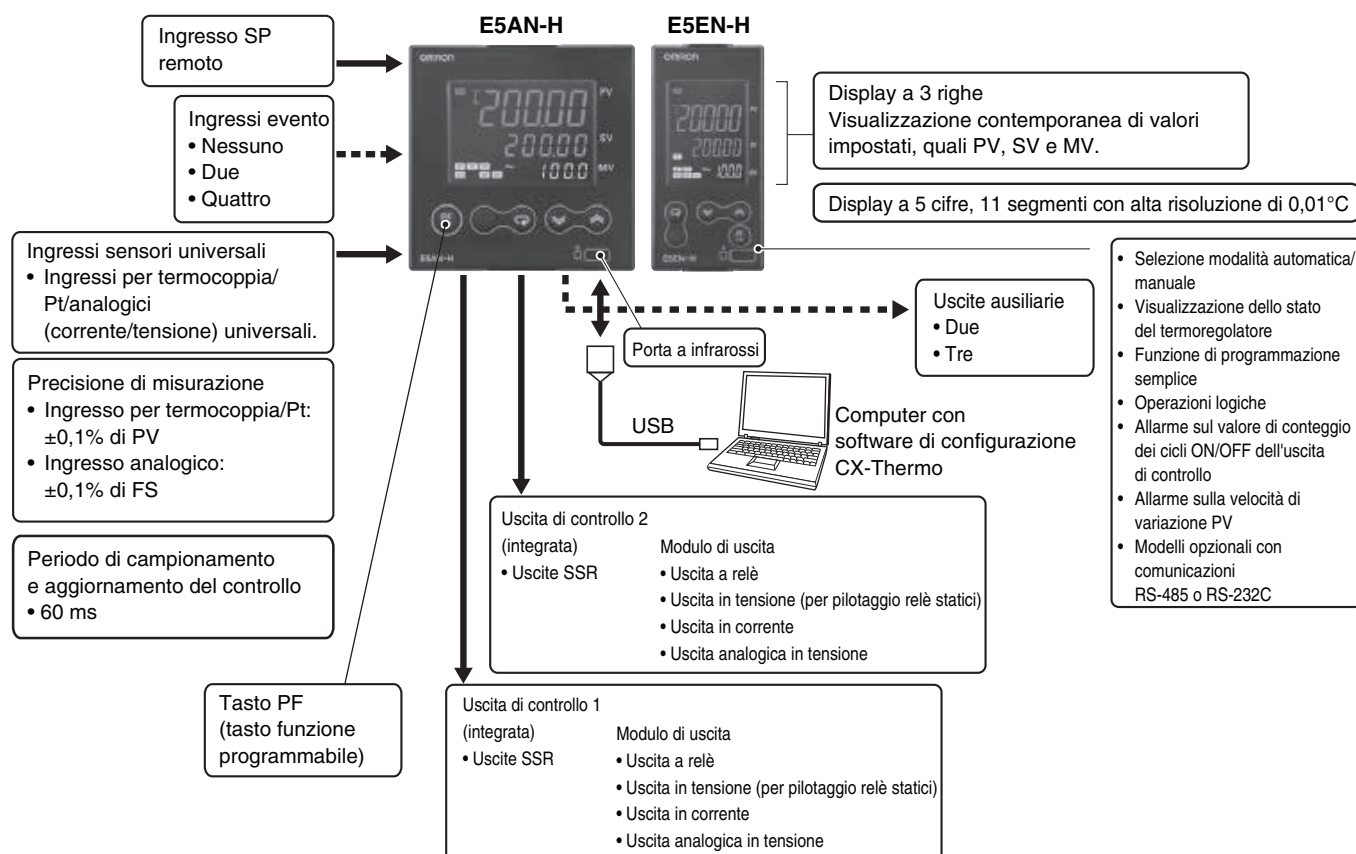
E5AN-H

E5EN-H

Ingresso SP remoto

Ingressi evento
• Nessuno
• Due
• Quattro

omron

200.00 PV
200.00 SV
100.0 MV

20000
20000
100.0

Display a 3 righe
Visualizzazione contemporanea di valori impostati, quali PV, SV e MV.

Display a 5 cifre, 11 segmenti con alta risoluzione di 0,01°C

Ingressi sensori universali
• Ingressi per termocoppia/ Pt/analogici (corrente/tensione) universali.

E5AN-H

E5EN-H

• Selezione modalità automatica/ manuale
• Visualizzazione dello stato del termoregolatore
• Funzione di programmazione semplice
• Operazioni logiche
• Allarme sul valore di conteggio dei cicli ON/OFF dell'uscita di controllo
• Allarme sulla velocità di variazione PV
• Modelli opzionali con comunicazioni RS-485 o RS-232C

Uscite ausiliarie
• Due
• Tre

Porta a infrarossi

Precisione di misurazione
• Ingresso per termocoppia/Pt: ±0,1% di PV
• Ingresso analogico: ±0,1% di FS

USB

Computer con software di configurazione CX-Thermo

Periodo di campionamento e aggiornamento del controllo
• 60 ms

Uscita di controllo 2
(integrata)
• Uscite SSR
Modulo di uscita
• Uscita a relè
• Uscita in tensione (per pilotaggio relè statici)
• Uscita in corrente
• Uscita analogica in tensione

Tasto PF (tasto funzione programmabile)

Uscita di controllo 1
(integrata)
• Uscite SSR
Modulo di uscita
• Uscita a relè
• Uscita in tensione (per pilotaggio relè statici)
• Uscita in corrente
• Uscita analogica in tensione